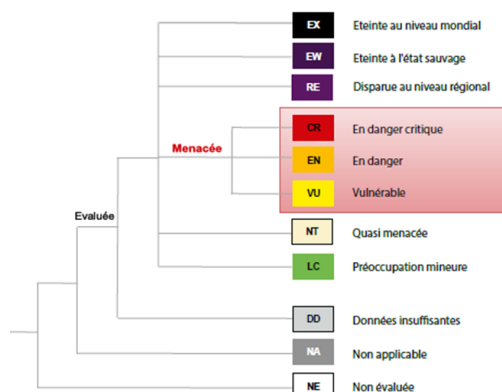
EX Eteinte au niveau mondial

EW Eteinte à l'état sauvage

RE Disparue au niveau régional

Menacée

CR En danger critique

EN En danger

VU Vulnérable

Evaluée

NT Quasi menacée

LC Préoccupation mineure

DD Données insuffisantes

NA Non applicable

NE Non évaluée